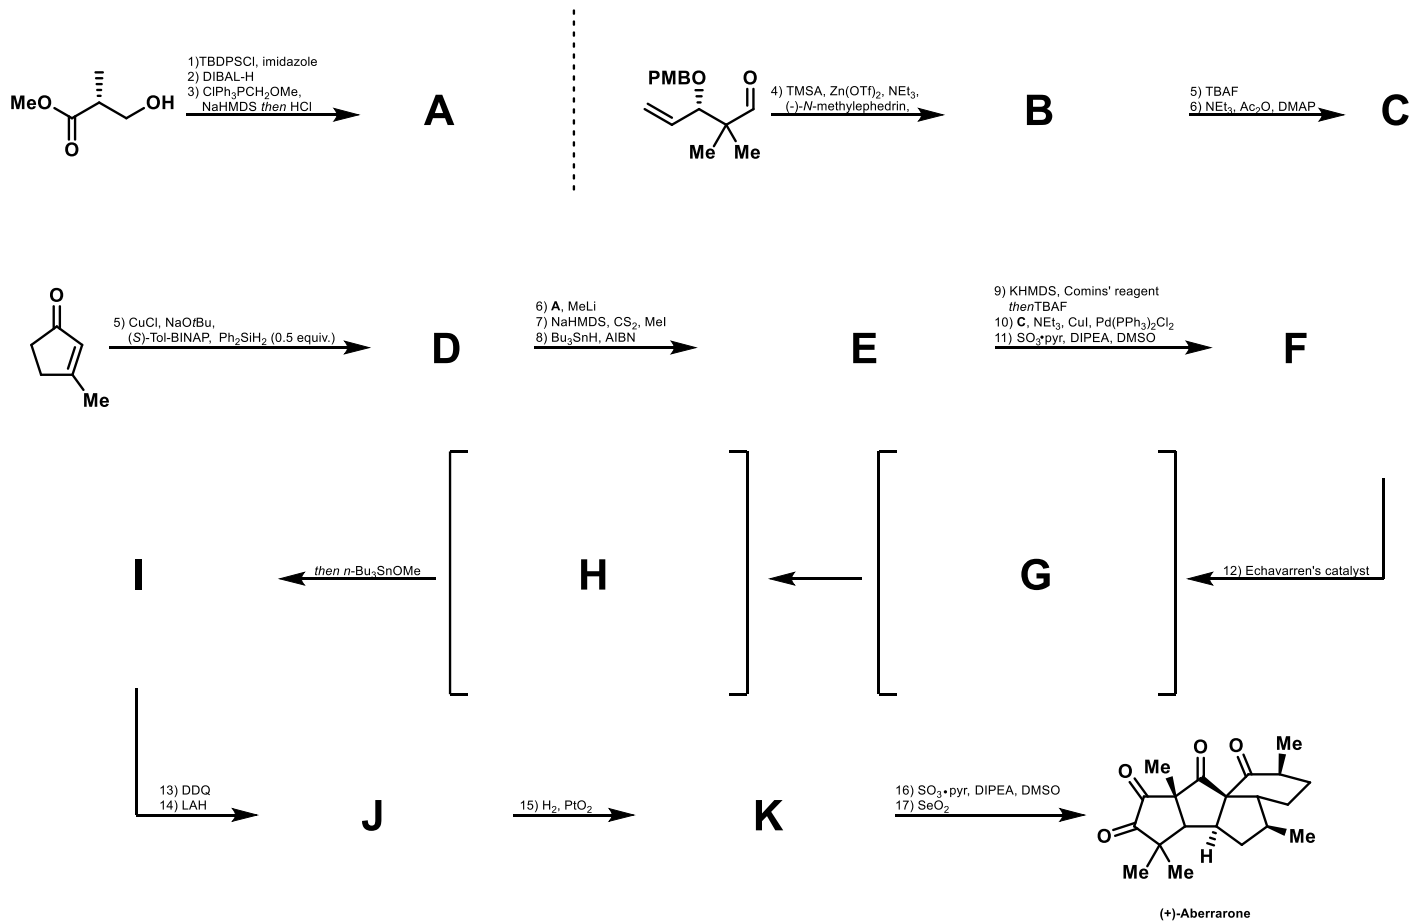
MeO OH O

1)TBDPSCl, imidazole
2) DIBAL-H
3) ClPh$_3$PCH$_2$OMe, NaHMDS *then* HCl

**A**

PMBO O Me Me

4) TMSA, Zn(OTf)$_2$, NEt$_3$, (-)-*N*-methylephedrin,

**B**

5) TBAF
6) NEt$_3$, Ac$_2$O, DMAP

**C**

O Me

5) CuCl, NaO*t*Bu, (*S*)-Tol-BINAP, Ph$_2$SiH$_2$ (0.5 equiv.)

**D**

6) **A**, MeLi
7) NaHMDS, CS$_2$, MeI
8) Bu$_3$SnH, AIBN

**E**

9) KHMDS, Comins' reagent *then*TBAF
10) **C**, NEt$_3$, CuI, Pd(PPh$_3$)$_2$Cl$_2$
11) SO$_3$•pyr, DIPEA, DMSO

**F**

12) Echavarren's catalyst

**G**

**H**

*then n*-Bu$_3$SnOMe

**I**

13) DDQ
14) LAH

**J**

15) H$_2$, PtO$_2$

**K**

16) SO$_3$•pyr, DIPEA, DMSO
17) SeO$_2$

O Me O O Me O Me H Me Me

**(+)-Aberrarone**